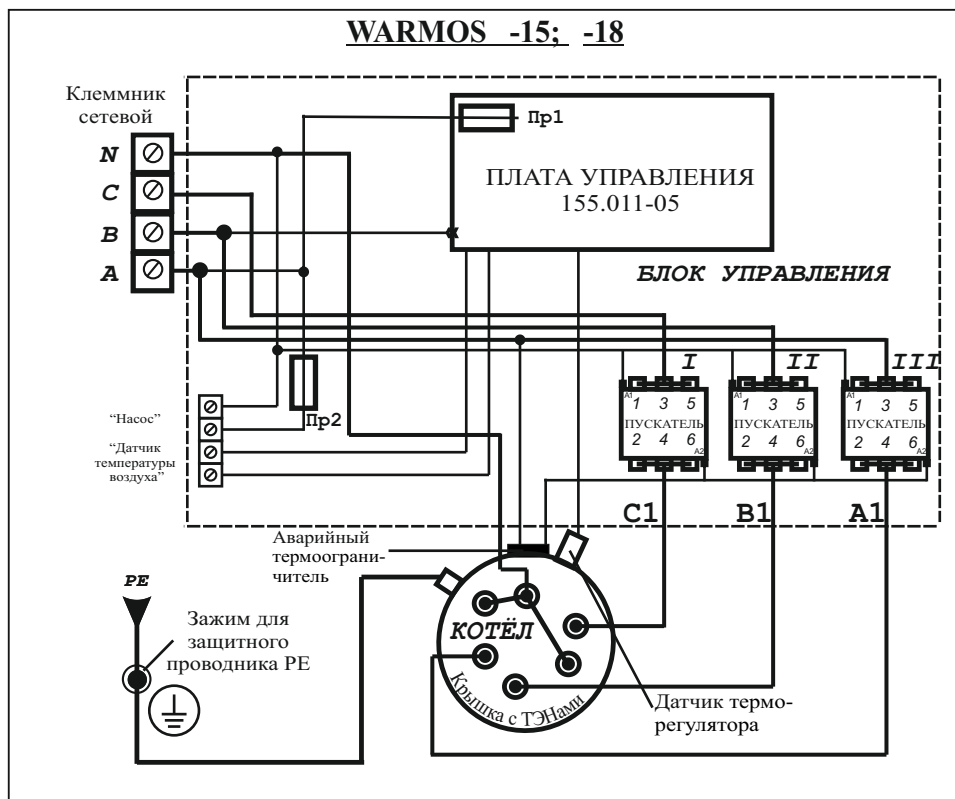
WARMOS -15; -18

Клеммник сетевой

N

C

B

A

Пр1

ПЛАТА УПРАВЛЕНИЯ 155.011-05

БЛОК УПРАВЛЕНИЯ

I

II

III

"Насос"

"Датчик температуры воздуха"

Пр2

A1 1 3 5 ПУСКАТЕЛЬ 2 4 6 A2

A1 1 3 5 ПУСКАТЕЛЬ 2 4 6 A2

A1 1 3 5 ПУСКАТЕЛЬ 2 4 6 A2

C1

B1

A1

Аварийный термоограничитель

PE

Зажим для защитного проводника PE

КОТЁЛ

Крышка с ТЭНами

Датчик терморегулятора